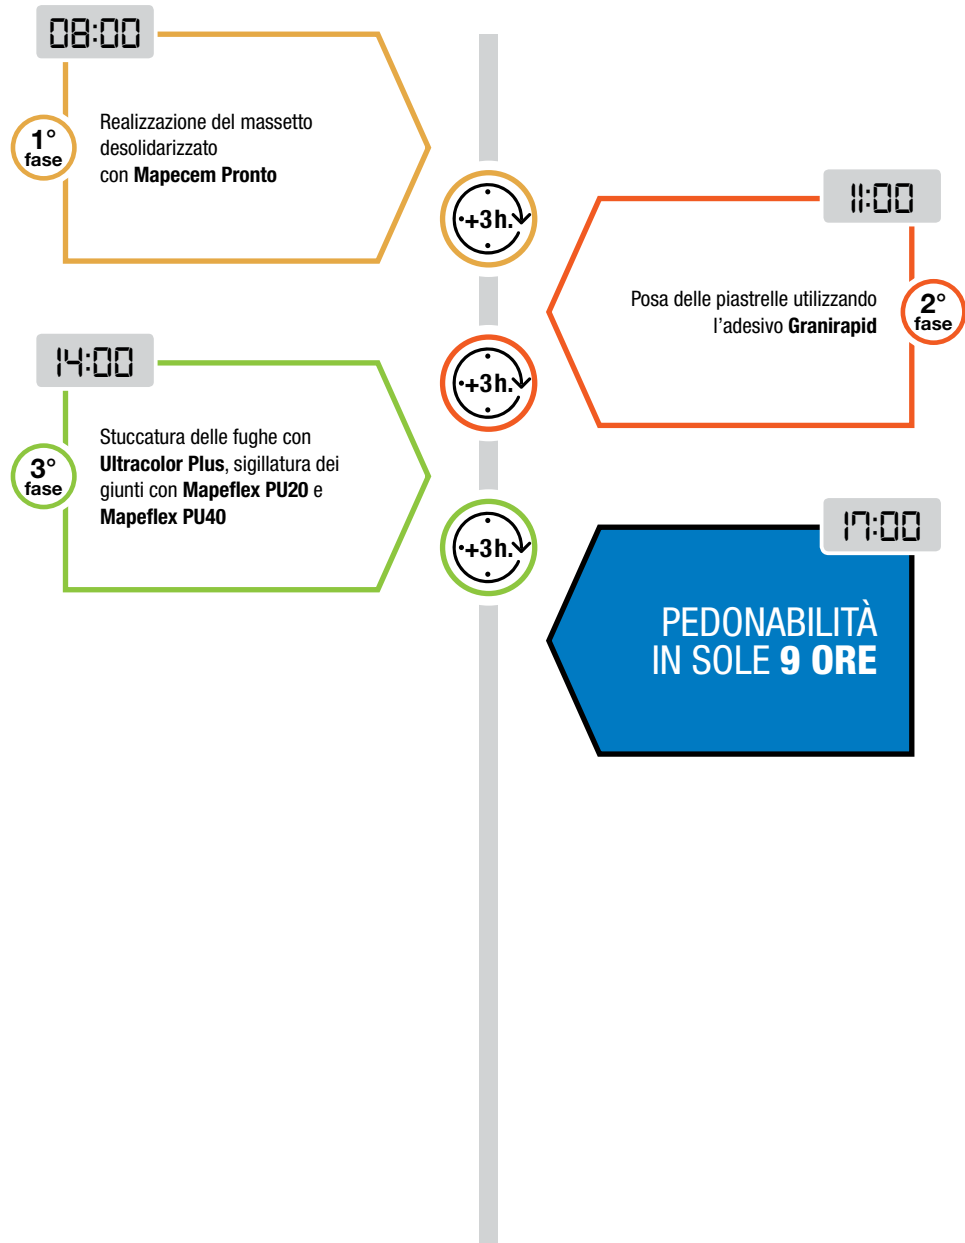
08:00

1° fase

Realizzazione del massetto desolidarizzato con **Mapecem Pronto**

+3h.

11:00

2° fase

Posa delle piastrelle utilizzando l'adesivo **Granirapid**

14:00

+3h.

3° fase

Stuccatura delle fughe con **Ultracolor Plus**, sigillatura dei giunti con **Mapeflex PU20** e **Mapeflex PU40**

+3h.

17:00

PEDONABILITÀ IN SOLE **9 ORE**